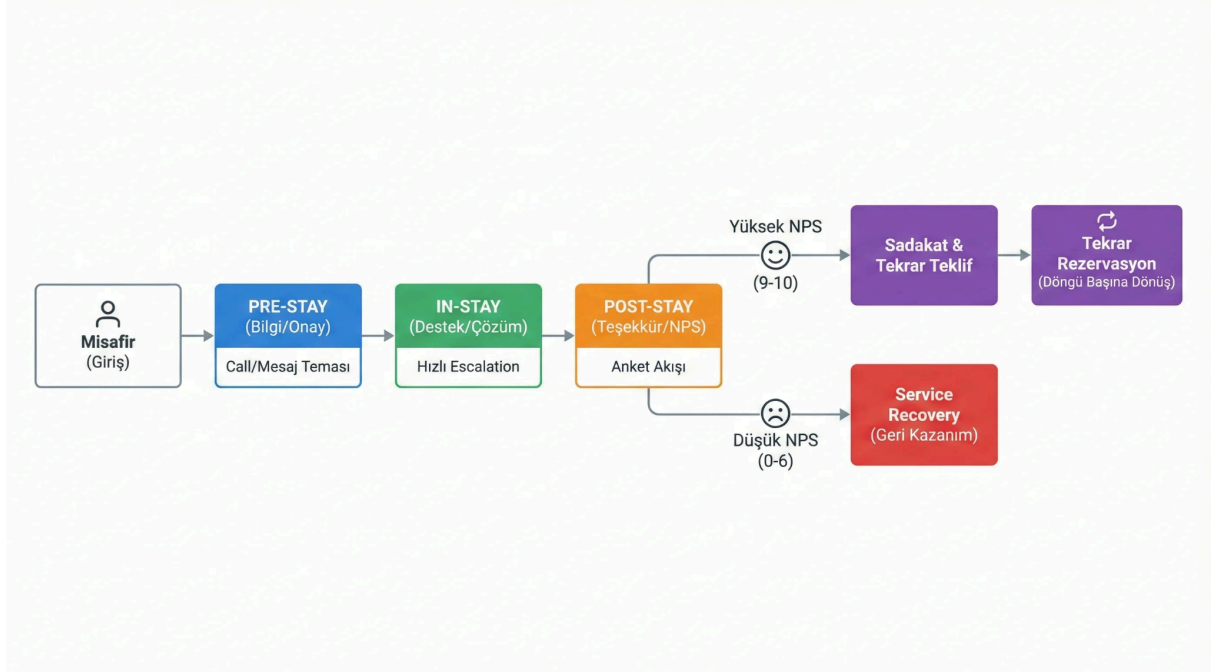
Misafir
(Giriş)

PRE-STAY
(Bilgi/Onay)
Call/Mesaj Teması

IN-STAY
(Destek/Çözüm)
Hızlı Escalation

POST-STAY
(Teşekkür/NPS)
Anket Akışı

Yüksek NPS
(9-10)

Sadakat & Tekrar Teklif

Tekrar Rezervasyon
(Döngü Başına Dönüş)

Düşük NPS
(0-6)

Service Recovery
(Geri Kazanım)